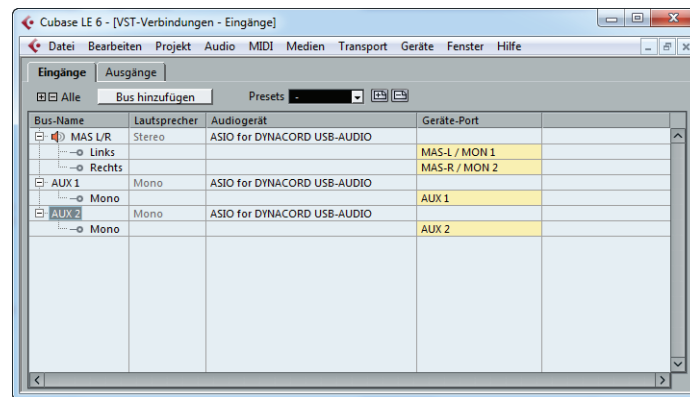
Cubase LE 6 - [VST-Verbindungen - Eingänge]

Datei Bearbeiten Projekt Audio MIDI Medien Transport Geräte Fenster Hilfe

Eingänge | Ausgänge

Alle | Bus hinzufügen | Presets -

| Bus-Name | Lautsprecher | Audiogerät | Geräte-Port | |
|---|---|---|---|---|
| MAS L/R | Stereo | ASIO for DYNACORD USB-AUDIO | | |
| Links | | | MAS-L / MON 1 | |
| Rechts | | | MAS-R / MON 2 | |
| AUX 1 | Mono | ASIO for DYNACORD USB-AUDIO | | |
| Mono | | | AUX 1 | |
| AUX 2 | Mono | ASIO for DYNACORD USB-AUDIO | | |
| Mono | | | AUX 2 | |